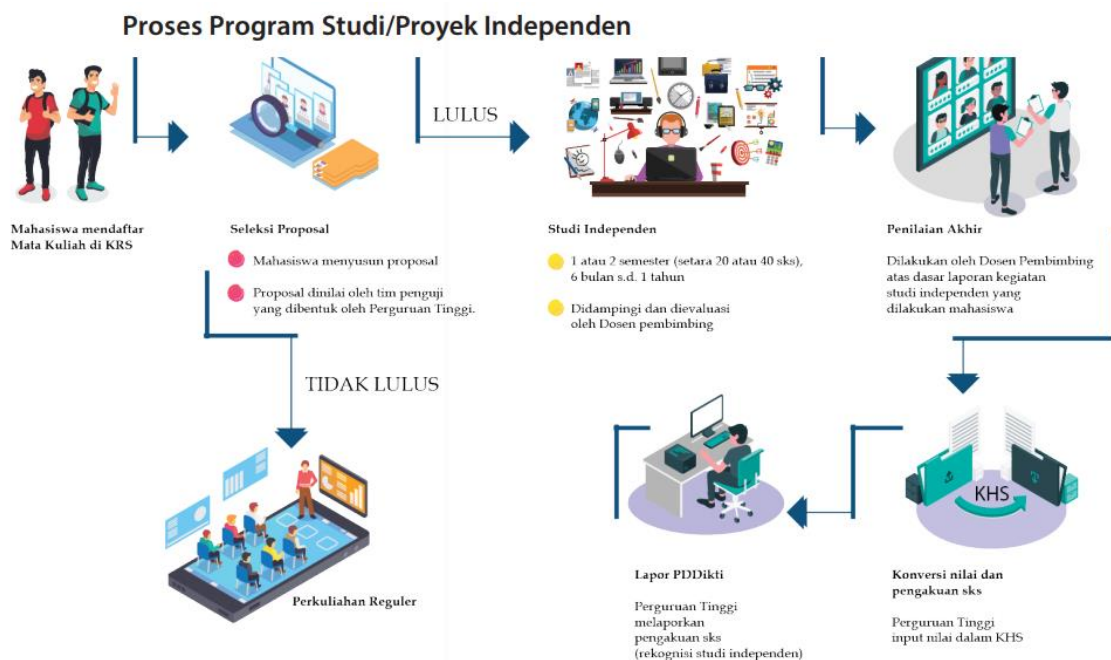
Proses Program Studi/Proyek Independen

Mahasiswa mendaftar Mata Kuliah di KRS

Seleksi Proposal

Mahasiswa menyusun proposal

Proposal dinilai oleh tim penguji yang dibentuk oleh Perguruan Tinggi.

LULUS

Studi Independen

1 atau 2 semester (setara 20 atau 40 sks), 6 bulan s.d. 1 tahun

Didampingi dan dievaluasi oleh Dosen pembimbing

Penilaian Akhir

Dilakukan oleh Dosen Pembimbing atas dasar laporan kegiatan studi independen yang dilakukan mahasiswa

TIDAK LULUS

Perkuliahan Reguler

KHS

Lapor PDDikti

Perguruan Tinggi melaporkan pengakuan sks (rekognisi studi independen)

Konversi nilai dan pengakuan sks

Perguruan Tinggi input nilai dalam KHS